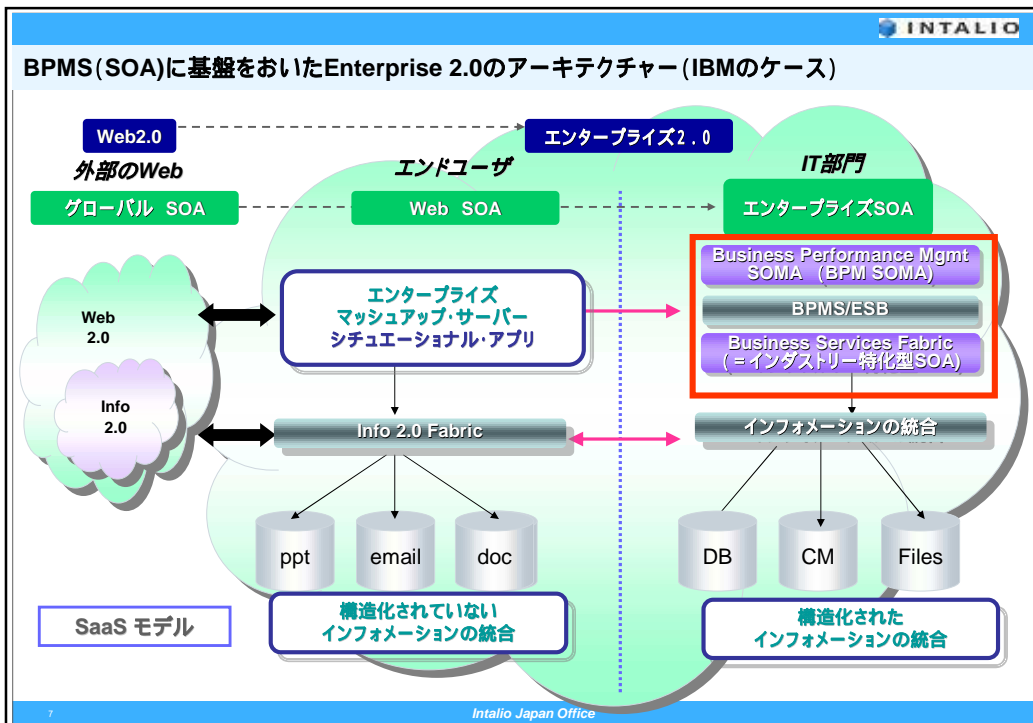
INTALIO

BPMS(SOA)に基盤をおいたEnterprise 2.0のアーキテクチャー(IBMのケース)

Web2.0

エンタープライズ2.0

外部のWeb

エンドユーザ

IT部門

グローバル SOA

Web SOA

エンタープライズSOA

Business Performance Mgmt SOMA (BPM SOMA)

BPMS/ESB

Business Services Fabric (=インダストリー特化型SOA)

Web 2.0

Info 2.0

エンタープライズ マッシュアップ・サーバー シチュエーショナル・アプリ

Info 2.0 Fabric

インフォメーションの統合

ppt

email

doc

DB

CM

Files

SaaS モデル

構造化されていない インフォメーションの統合

構造化された インフォメーションの統合

7

Intalio Japan Office